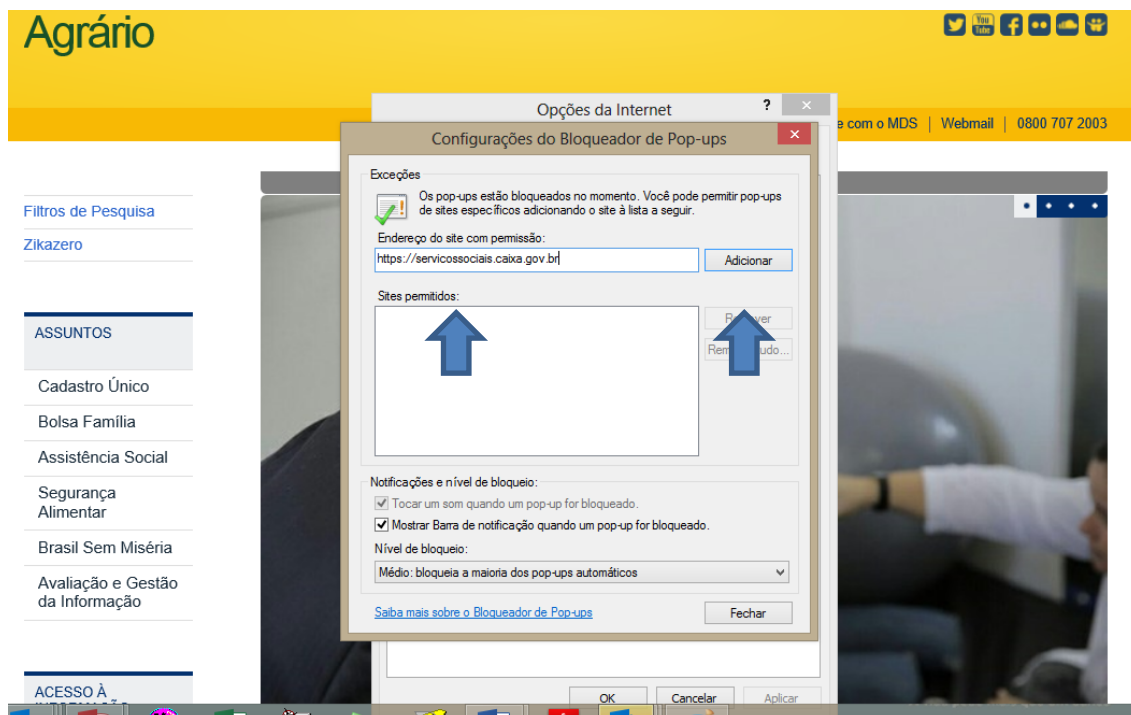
Agrário

Opções da Internet

Configurações do Bloqueador de Pop-ups

e com o MDS | Webmail | 0800 707 2003

Filtros de Pesquisa

Zikazero

ASSUNTOS

Cadastro Único

Bolsa Família

Assistência Social

Segurança Alimentar

Brasil Sem Miséria

Avaliação e Gestão da Informação

ACESSO À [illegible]

Exceções

Os pop-ups estão bloqueados no momento. Você pode permitir pop-ups de sites específicos adicionando o site à lista a seguir.

Endereço do site com permissão:

https://servicossociais.caixa.gov.br

Adicionar

Sites permitidos:

R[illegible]ver

Rem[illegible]udo...

Notificações e nível de bloqueio:

Tocar um som quando um pop-up for bloqueado.

Mostrar Barra de notificação quando um pop-up for bloqueado.

Nível de bloqueio:

Médio: bloqueia a maioria dos pop-ups automáticos

Saiba mais sobre o Bloqueador de Pop-ups

Fechar

OK

Cancelar

Aplicar